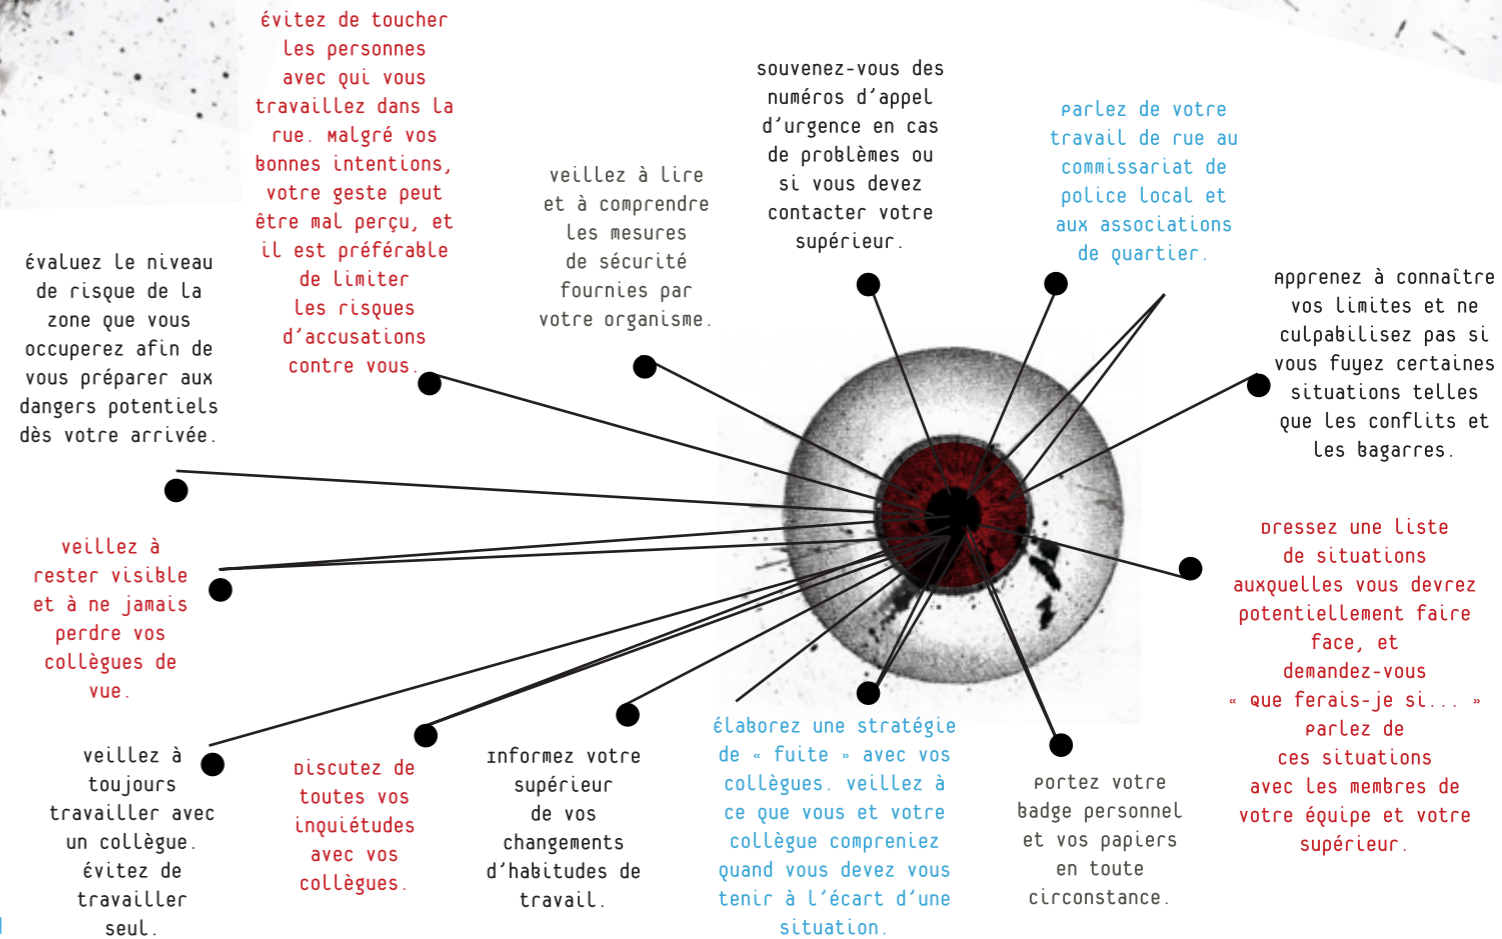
évitez de toucher les personnes avec qui vous travaillez dans la rue. Malgré vos bonnes intentions, votre geste peut être mal perçu, et il est préférable de limiter les risques d'accusations contre vous.

souvenez-vous des numéros d'appel d'urgence en cas de problèmes ou si vous devez contacter votre supérieur.

veillez à lire et à comprendre les mesures de sécurité fournies par votre organisme.

parlez de votre travail de rue au commissariat de police local et aux associations de quartier.

évaluez le niveau de risque de la zone que vous occuperez afin de vous préparer aux dangers potentiels dès votre arrivée.

apprenez à connaître vos limites et ne culpabilisez pas si vous fuyez certaines situations telles que les conflits et les bagarres.

veillez à rester visible et à ne jamais perdre vos collègues de vue.

Dressez une liste de situations auxquelles vous devrez potentiellement faire face, et demandez-vous « que ferais-je si... » parlez de ces situations avec les membres de votre équipe et votre supérieur.

veillez à toujours travailler avec un collègue. évitez de travailler seul.

Discutez de toutes vos inquiétudes avec vos collègues.

Informez votre supérieur de vos changements d'habitudes de travail.

élaborez une stratégie de « fuite » avec vos collègues. veillez à ce que vous et votre collègue compreniez quand vous devez vous tenir à l'écart d'une situation.

portez votre badge personnel et vos papiers en toute circonstance.